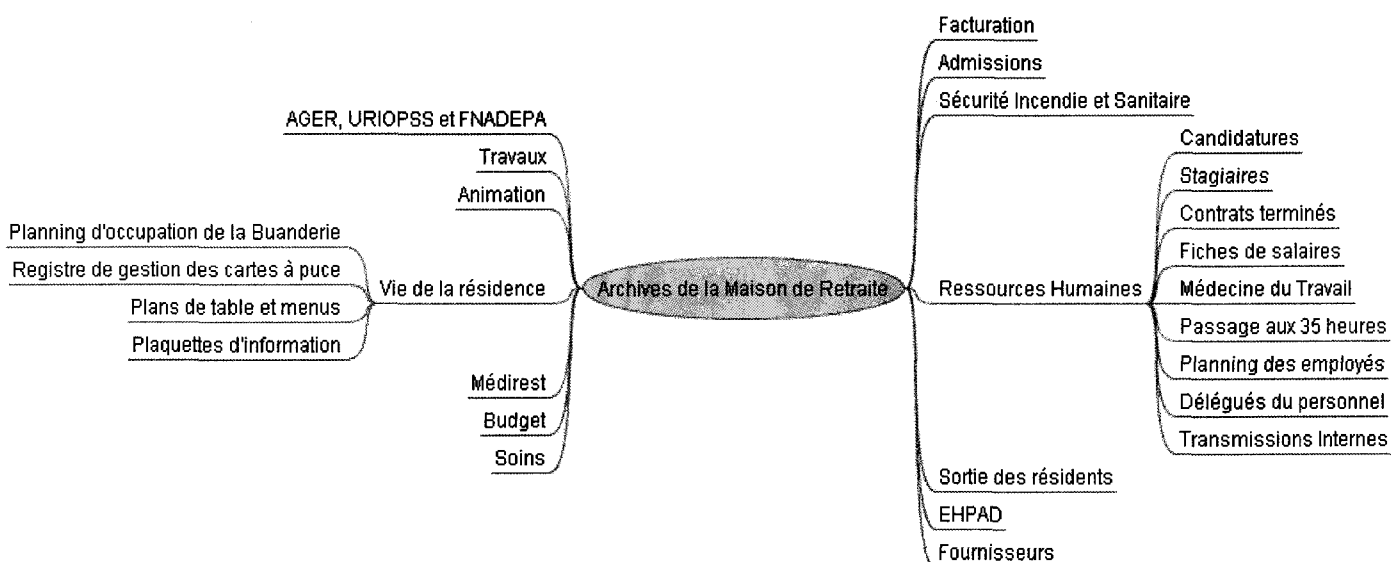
Archives de la Maison de Retraite

AGER, URIOPSS et FNADEPA
Travaux
Animation
Vie de la résidence
Planning d'occupation de la Buanderie
Registre de gestion des cartes à puce
Plans de table et menus
Plaquettes d'information
Médirest
Budget
Soins

Facturation
Admissions
Sécurité Incendie et Sanitaire
Ressources Humaines
Candidatures
Stagiaires
Contrats terminés
Fiches de salaires
Médecine du Travail
Passage aux 35 heures
Planning des employés
Délégués du personnel
Transmissions Internes
Sortie des résidents
EHPAD
Fournisseurs